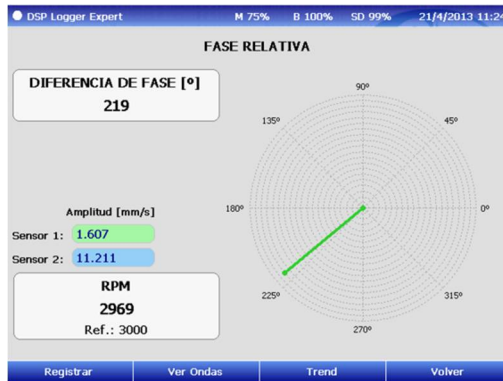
DSP Logger Expert M 75% B 100% SD 99% 21/4/2013 11:2

FASE RELATIVA

DIFERENCIA DE FASE [°]
219

Amplitud [mm/s]
Sensor 1: 1.607
Sensor 2: 11.211

RPM
2969
Ref.: 3000

90º
45º
135º
180º
0º
225º
315º
270º

Registrar
Ver Ondas
Trend
Volver